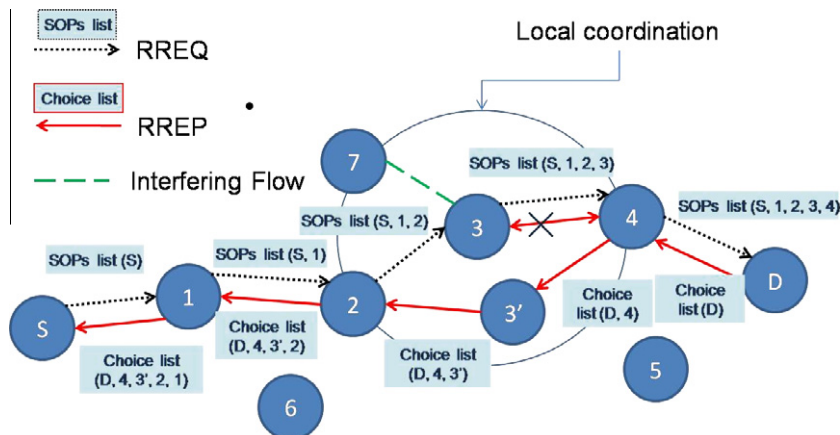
SOPs list
RREQ
Choice list
RREP
Interfering Flow
Local coordination
7
SOPs list (S, 1, 2, 3)
SOPs list (S, 1, 2)
3
4
SOPs list (S, 1, 2, 3, 4)
SOPs list (S)
SOPs list (S, 1)
D
1
2
3'
Choice list (D, 4)
Choice list (D)
S
Choice list (D, 4, 3', 2)
Choice list (D, 4, 3')
Choice list (D, 4, 3', 2, 1)
5
6